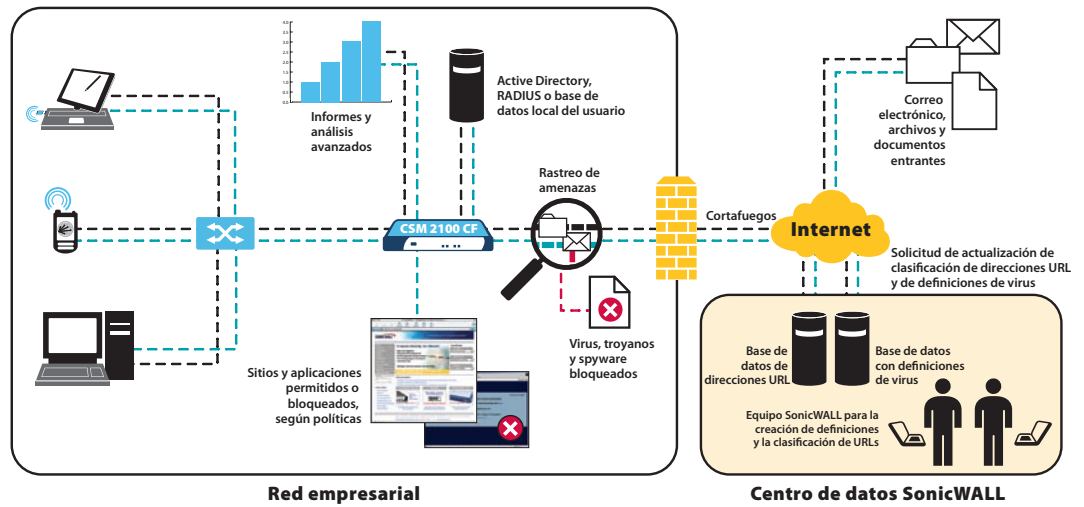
Informes y análisis avanzados

Active Directory, RADIUS o base de datos local del usuario

Correo electrónico, archivos y documentos entrantes

Rastreo de amenazas

CSM 2100 CF

Cortafuegos

Internet

Solicitud de actualización de clasificación de direcciones URL y de definiciones de virus

Virus, troyanos y spyware bloqueados

Sitios y aplicaciones permitidos o bloqueados, según políticas

Base de datos de direcciones URL

Base de datos con definiciones de virus

Equipo SonicWALL para la creación de definiciones y la clasificación de URLs

Red empresarial

Centro de datos SonicWALL